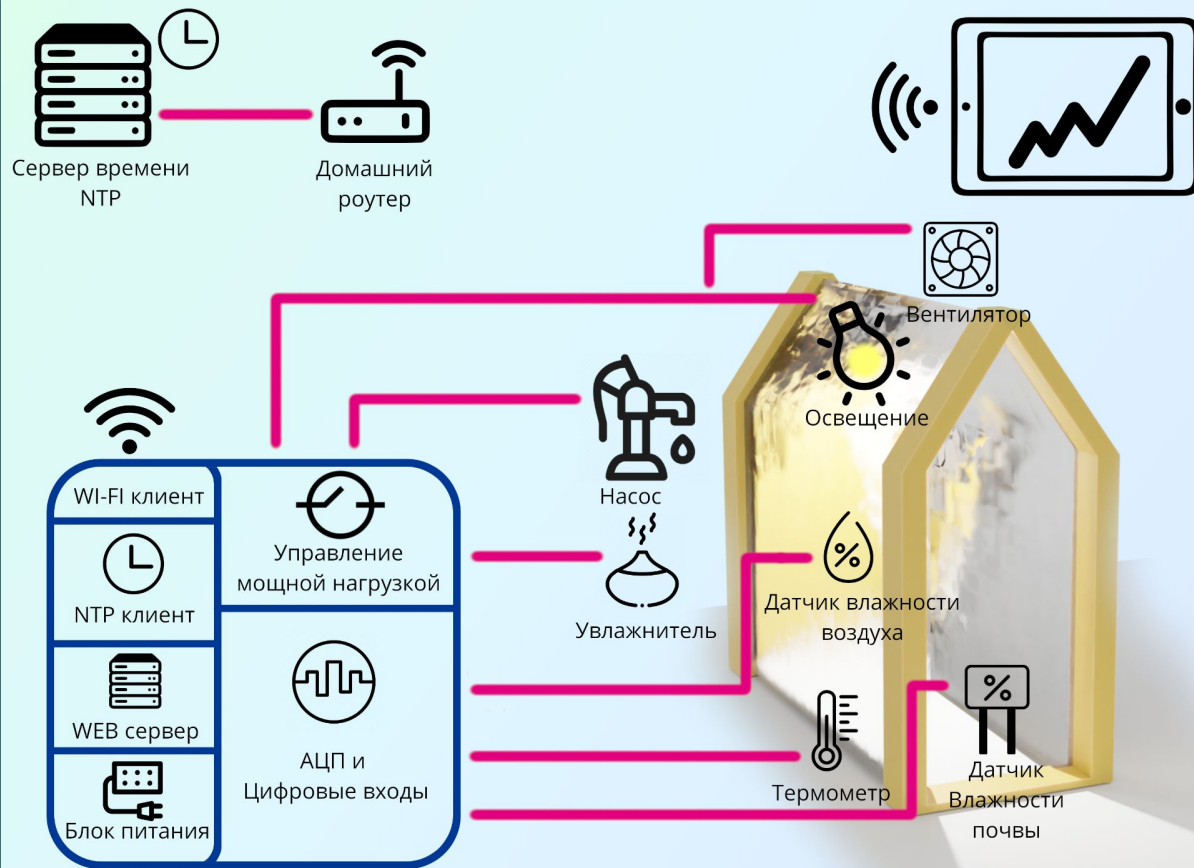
Сервер времени NTP

Домашний роутер

Вентилятор

Освещение

Насос

WI-FI клиент

NTP клиент

WEB сервер

Блок питания

Управление мощной нагрузкой

АЦП и Цифровые входы

Увлажнитель

Датчик влажности воздуха

Термометр

Датчик Влажности почвы